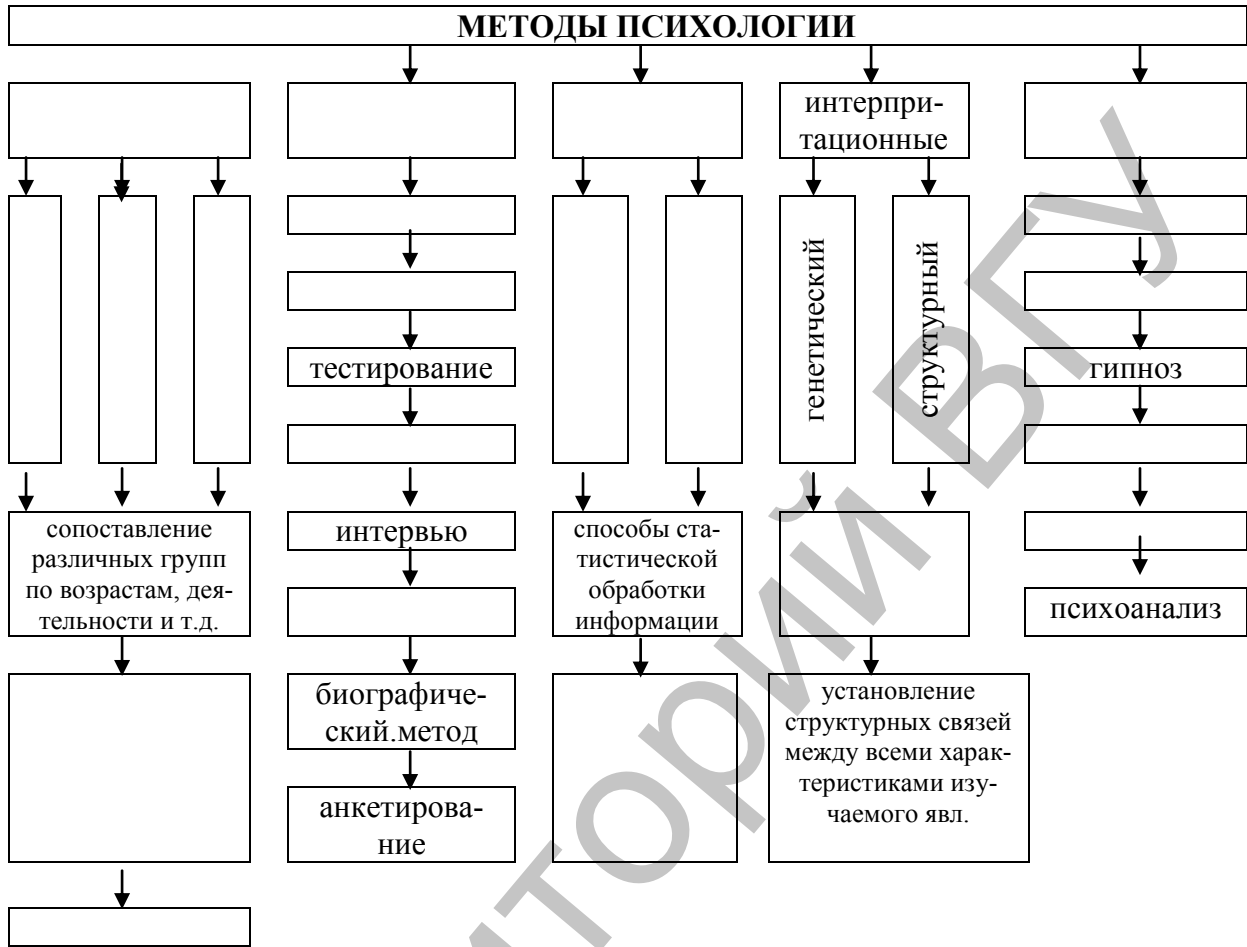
МЕТОДЫ ПСИХОЛОГИИ

интерпритационные

генетический

структурный

тестирование

гипноз

сопоставление различных групп по возрастам, деятельности и т.д.

интервью

способы статистической обработки информации

психоанализ

биографический.метод

установление структурных связей между всеми характеристиками изучаемого явл.

анкетирование

ВГУ